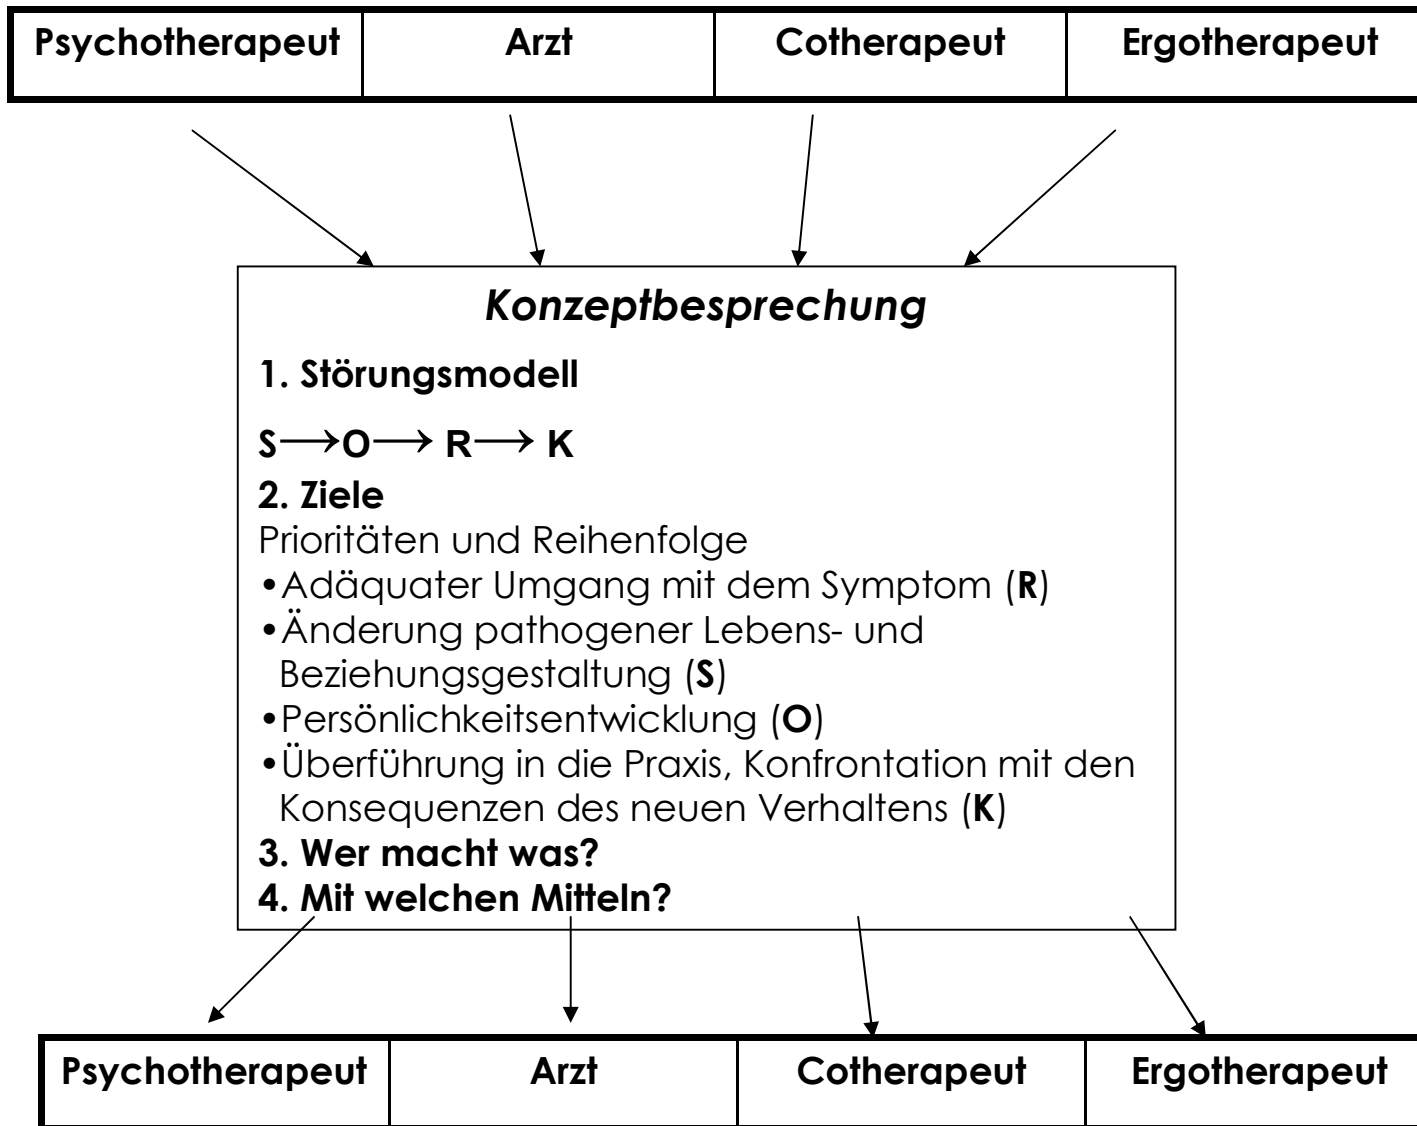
| Psychotherapeut | Arzt | Cotherapeut | Ergotherapeut |
|---|---|---|---|

Konzeptbesprechung

1. Störungsmodell

S ⟶ O ⟶ R ⟶ K

2. Ziele
Prioritäten und Reihenfolge
•Adäquater Umgang mit dem Symptom (R)
•Änderung pathogener Lebens- und Beziehungsgestaltung (S)
•Persönlichkeitsentwicklung (O)
•Überführung in die Praxis, Konfrontation mit den Konsequenzen des neuen Verhaltens (K)
3. Wer macht was?
4. Mit welchen Mitteln?

| Psychotherapeut | Arzt | Cotherapeut | Ergotherapeut |
|---|---|---|---|